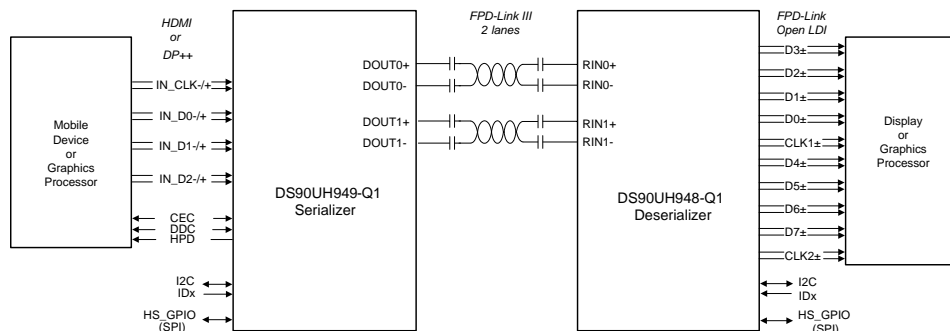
HDMI
or
DP++

FPD-Link III
2 lanes

FPD-Link
Open LDI

Mobile
Device
or
Graphics
Processor

IN_CLK-/+
IN_D0-/+
IN_D1-/+
IN_D2-/+

CEC
DDC
HPD

I2C
IDx

HS_GPIO
(SPI)

DOUT0+
DOUT0-
DOUT1+
DOUT1-

DS90UH949-Q1
Serializer

RIN0+
RIN0-
RIN1+
RIN1-

DS90UH948-Q1
Deserializer

D3±
D2±
D1±
D0±
CLK1±
D4±
D5±
D6±
D7±
CLK2±

I2C
IDx

HS_GPIO
(SPI)

Display
or
Graphics
Processor